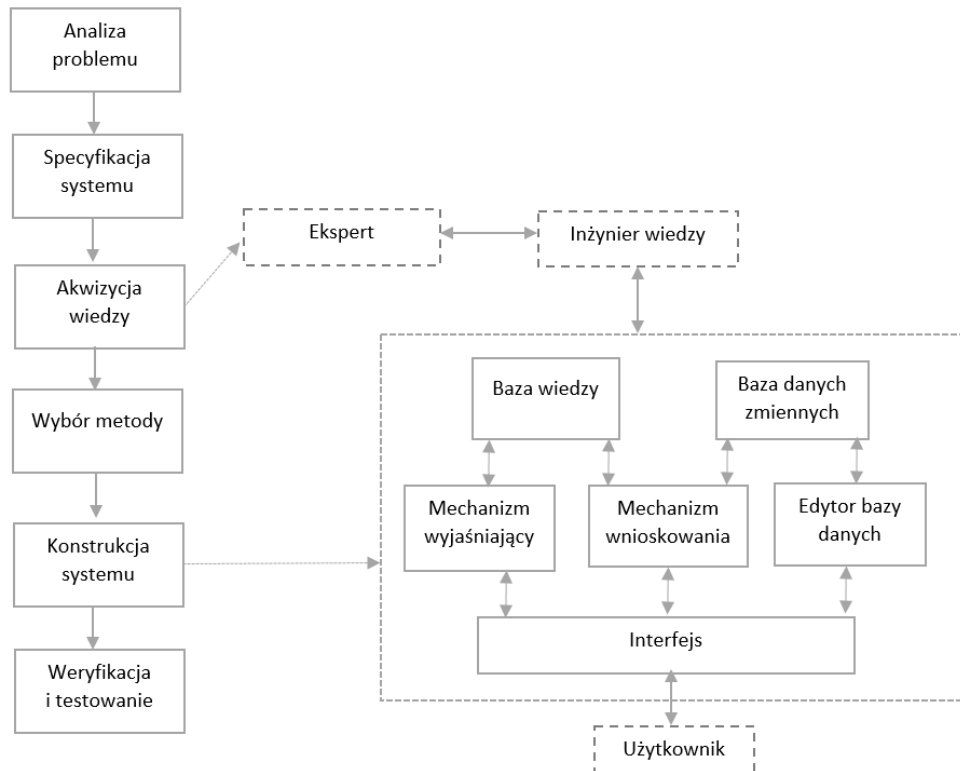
Analiza problemu

Specyfikacja systemu

Akwizycja wiedzy

Wybór metody

Konstrukcja systemu

Weryfikacja i testowanie

Ekspert

Inżynier wiedzy

Baza wiedzy

Baza danych zmiennych

Mechanizm wyjaśniający

Mechanizm wnioskowania

Edytor bazy danych

Interfejs

Użytkownik